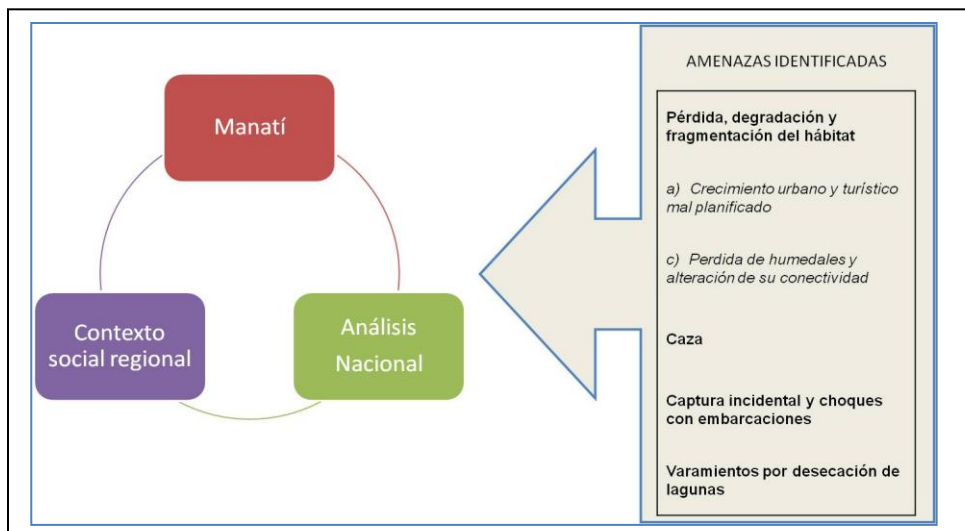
Manatí

Contexto social regional

Análisis Nacional

AMENAZAS IDENTIFICADAS

Pérdida, degradación y fragmentación del hábitat

a) Crecimiento urbano y turístico mal planificado

c) Perdida de humedales y alteración de su conectividad

Caza

Captura incidental y choques con embarcaciones

Varamientos por desecación de lagunas